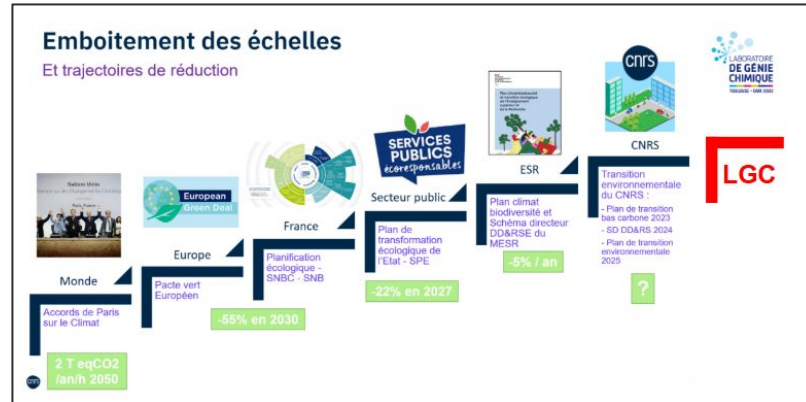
Emboitement des échelles

Et trajectoires de réduction

Nations Unies
Paris

Monde

Accords de Paris sur le Climat

2 T eqCO2 /an/h 2050

European Green Deal

Europe

Pacte vert Européen

-55% en 2030

France

Planification écologique - SNBC - SNB

SERVICES PUBLICS écoresponsables

Secteur public

Plan de transformation écologique de l'Etat - SPE

-22% en 2027

ESR

Plan climat biodiversité et Schéma directeur DD&RSE du MESR

-5% / an

CNRS

CNRS

Transition environnementale du CNRS :

- Plan de transition bas carbone 2023

- SD DD&RS 2024

- Plan de transition environnementale 2025

?

LABORATOIRE DE GÉNIE CHIMIQUE
TOULOUSE • UMR 5503

LGC